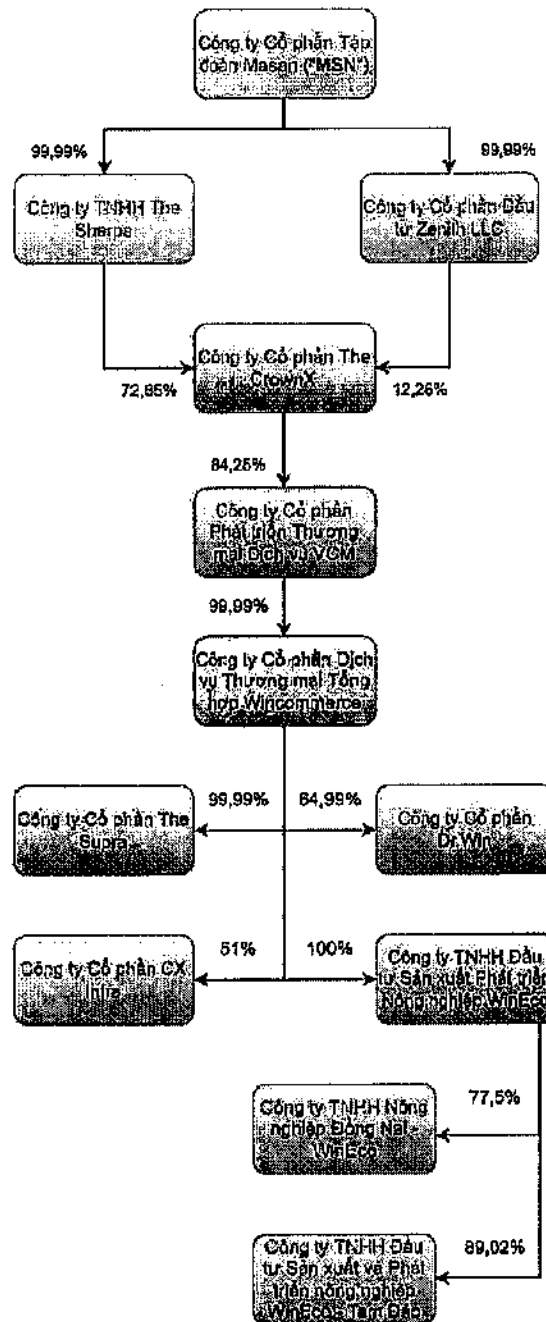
Công ty Cổ phần Tập đoàn Masan ("MSN").

99,99%

99,99%

Công ty TNHH The Sherpa

Công ty Cổ phần Đầu tư Zenith LLC

Công ty Cổ phần The CrownX

72,85%

12,26%

84,25%

Công ty Cổ phần Phát triển Thương mại Dịch vụ VCM

99,99%

Công ty Cổ phần Dịch vụ Thương mại Tổng hợp Wincommerce

99,99%

84,99%

Công ty Cổ phần The Supra

Công ty Cổ phần Dr.Win

51%

100%

Công ty Cổ phần CX Initiz

Công ty TNHH Đầu tư Sản xuất Phát triển Nông nghiệp WinEco

77,5%

Công ty TNHH Nông nghiệp Đồng Nai - WinEco

89,02%

Công ty TNHH Đầu tư Sản xuất và Phát triển nông nghiệp WinEco Tam Đảo